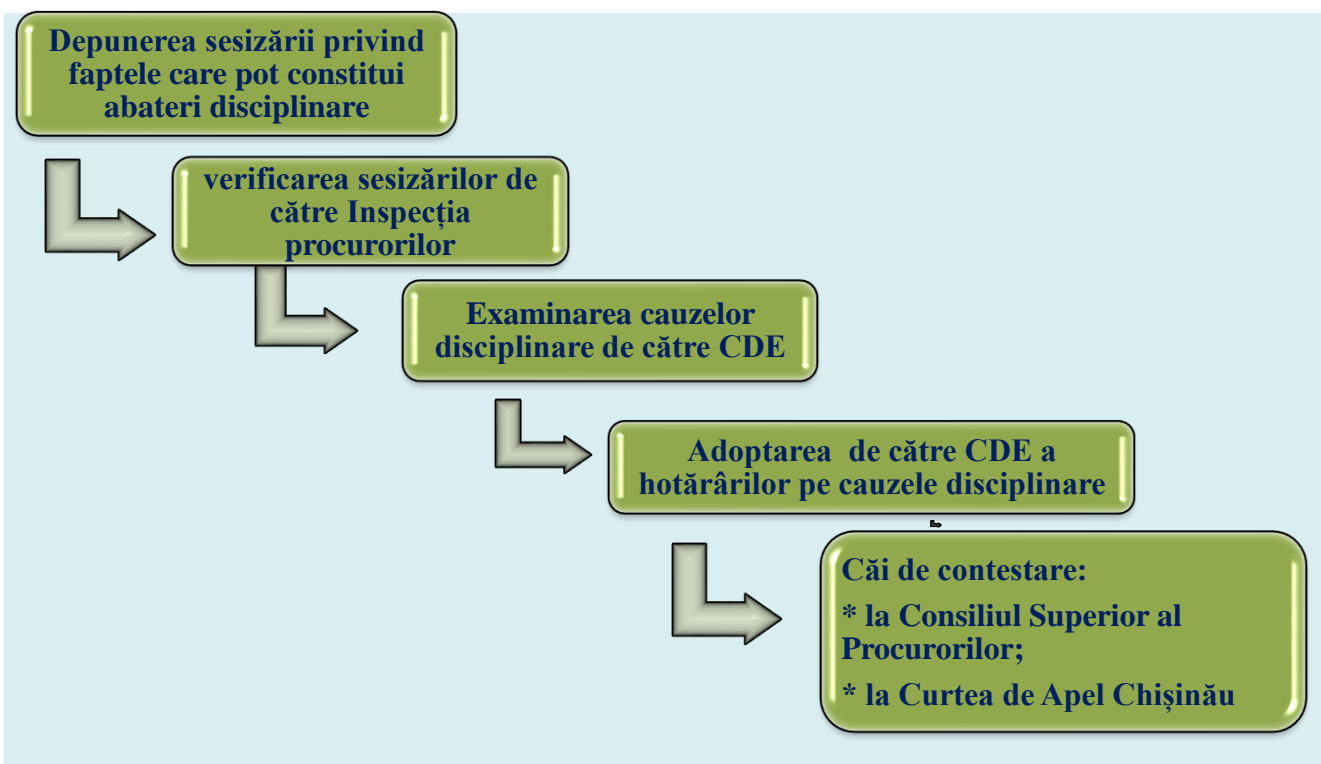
Depunerea sesizării privind faptele care pot constitui abateri disciplinare

verificarea sesizărilor de către Inspecția procurorilor

Examinarea cauzelor disciplinare de către CDE

Adoptarea de către CDE a hotărârilor pe cauzele disciplinare

Căi de contestare:

* la Consiliul Superior al Procurorilor;

* la Curtea de Apel Chișinău